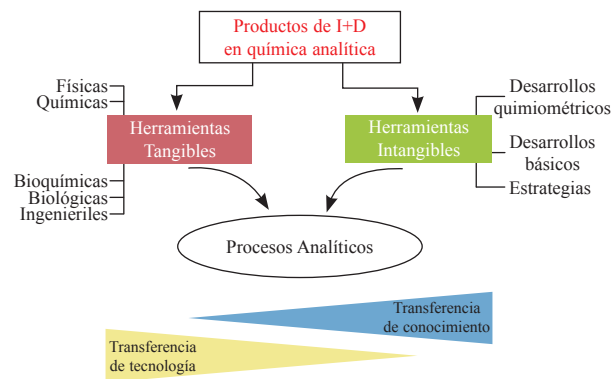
Productos de I+D en química analítica

Físicas
Químicas

Herramientas Tangibles

Bioquímicas
Biológicas
Ingenieriles

Herramientas Intangibles

Desarrollos quimiométricos
Desarrollos básicos
Estrategias

Procesos Analíticos

Transferencia de conocimiento

Transferencia de tecnología